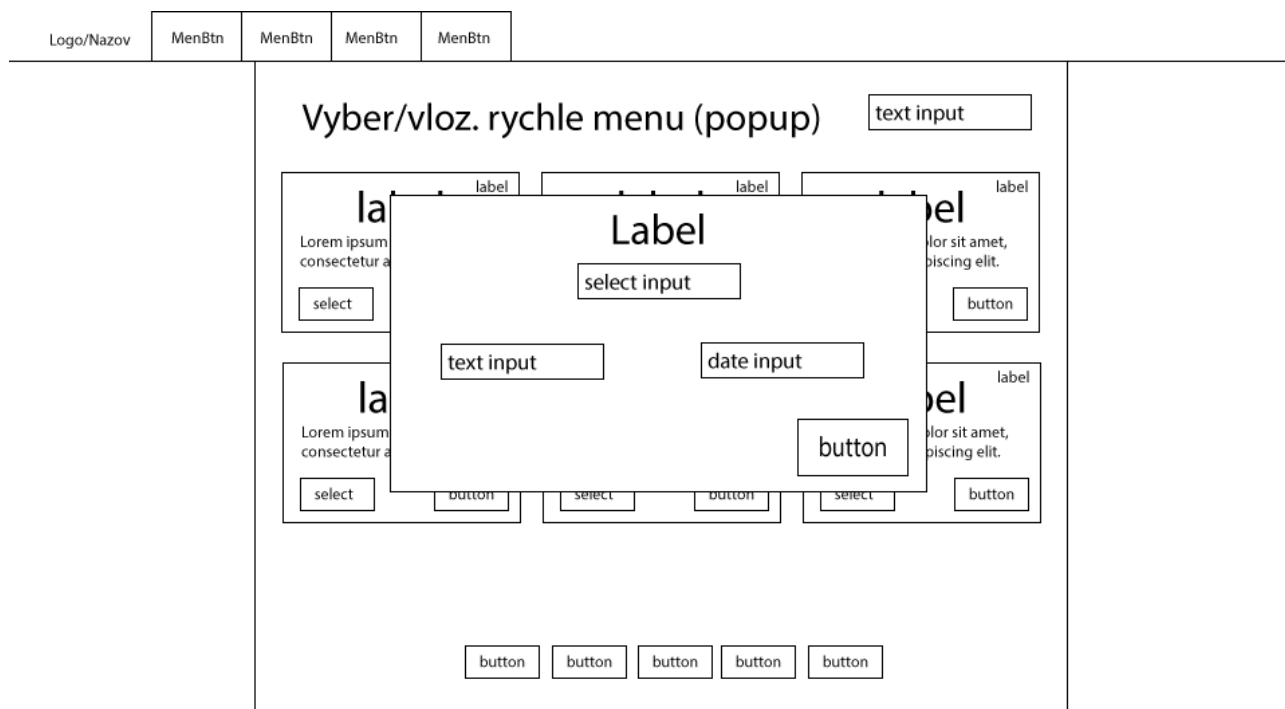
Logo/Nazov MenBtn MenBtn MenBtn MenBtn

Vyber/vloz. rychle menu (popup)

text input

label
la
Lorem ipsum
consectetur a
select

label

label
bel
lor sit amet,
piscing elit.
button

Label
select input
text input
date input
button

la
Lorem ipsum
consectetur a
select
button

select
button

label
bel
lor sit amet,
piscing elit.
select
button

button button button button button